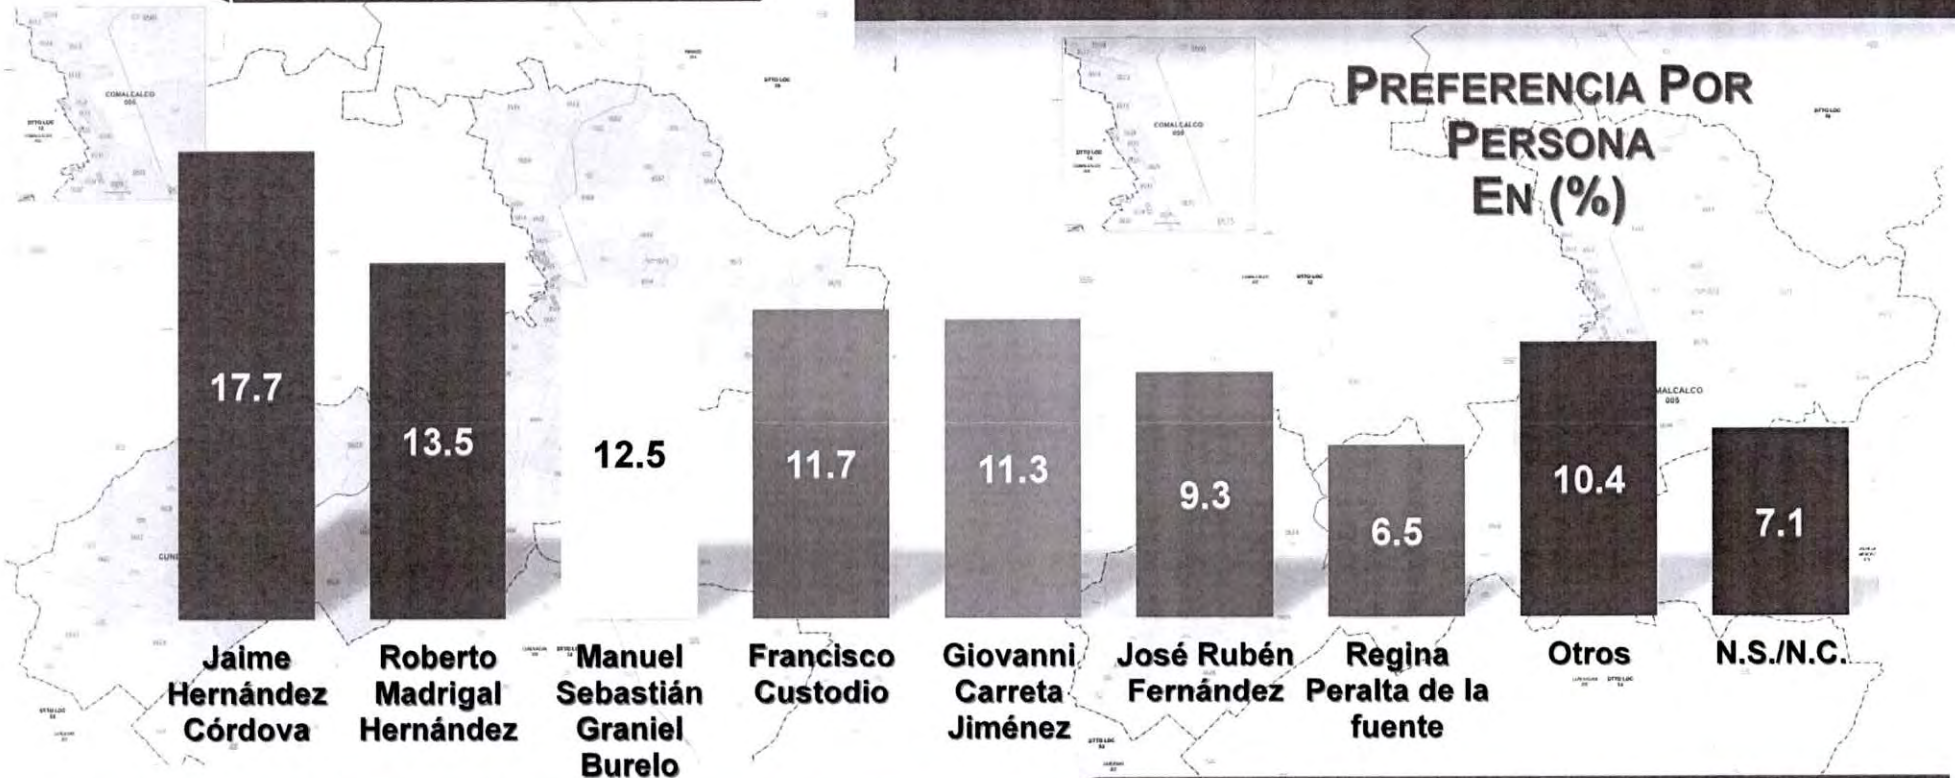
PREFERENCIA POR PERSONA EN (%)

17.7
13.5
12.5
11.7
11.3
9.3
6.5
10.4
7.1

Jaime Hernández Córdova

Roberto Madrigal Hernández

Manuel Sebastián Graniel Burelo

Francisco Custodio

Giovanni Carreta Jiménez

José Rubén Fernández

Regina Peralta de la fuente

Otros

N.S./N.C.